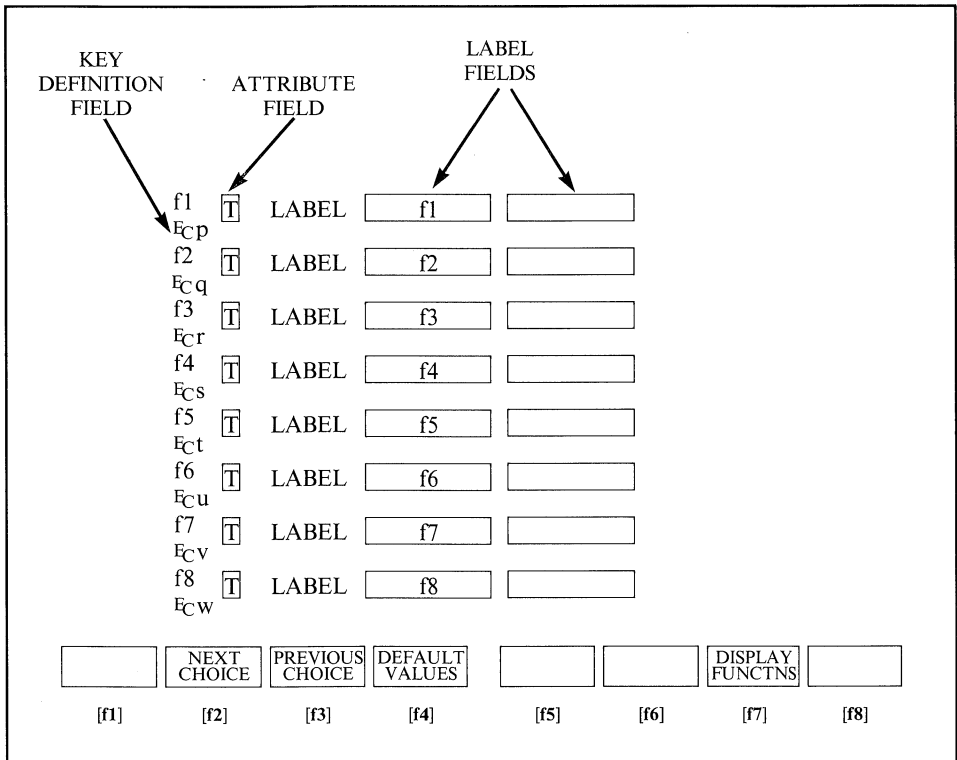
KEY DEFINITION FIELD

ATTRIBUTE FIELD

LABEL FIELDS

f1 $^{E}_{C}$p T LABEL f1

f2 $^{E}_{C}$q T LABEL f2

f3 $^{E}_{C}$r T LABEL f3

f4 $^{E}_{C}$s T LABEL f4

f5 $^{E}_{C}$t T LABEL f5

f6 $^{E}_{C}$u T LABEL f6

f7 $^{E}_{C}$v T LABEL f7

f8 $^{E}_{C}$w T LABEL f8

NEXT CHOICE

PREVIOUS CHOICE

DEFAULT VALUES

DISPLAY FUNCTNS

[f1] [f2] [f3] [f4] [f5] [f6] [f7] [f8]